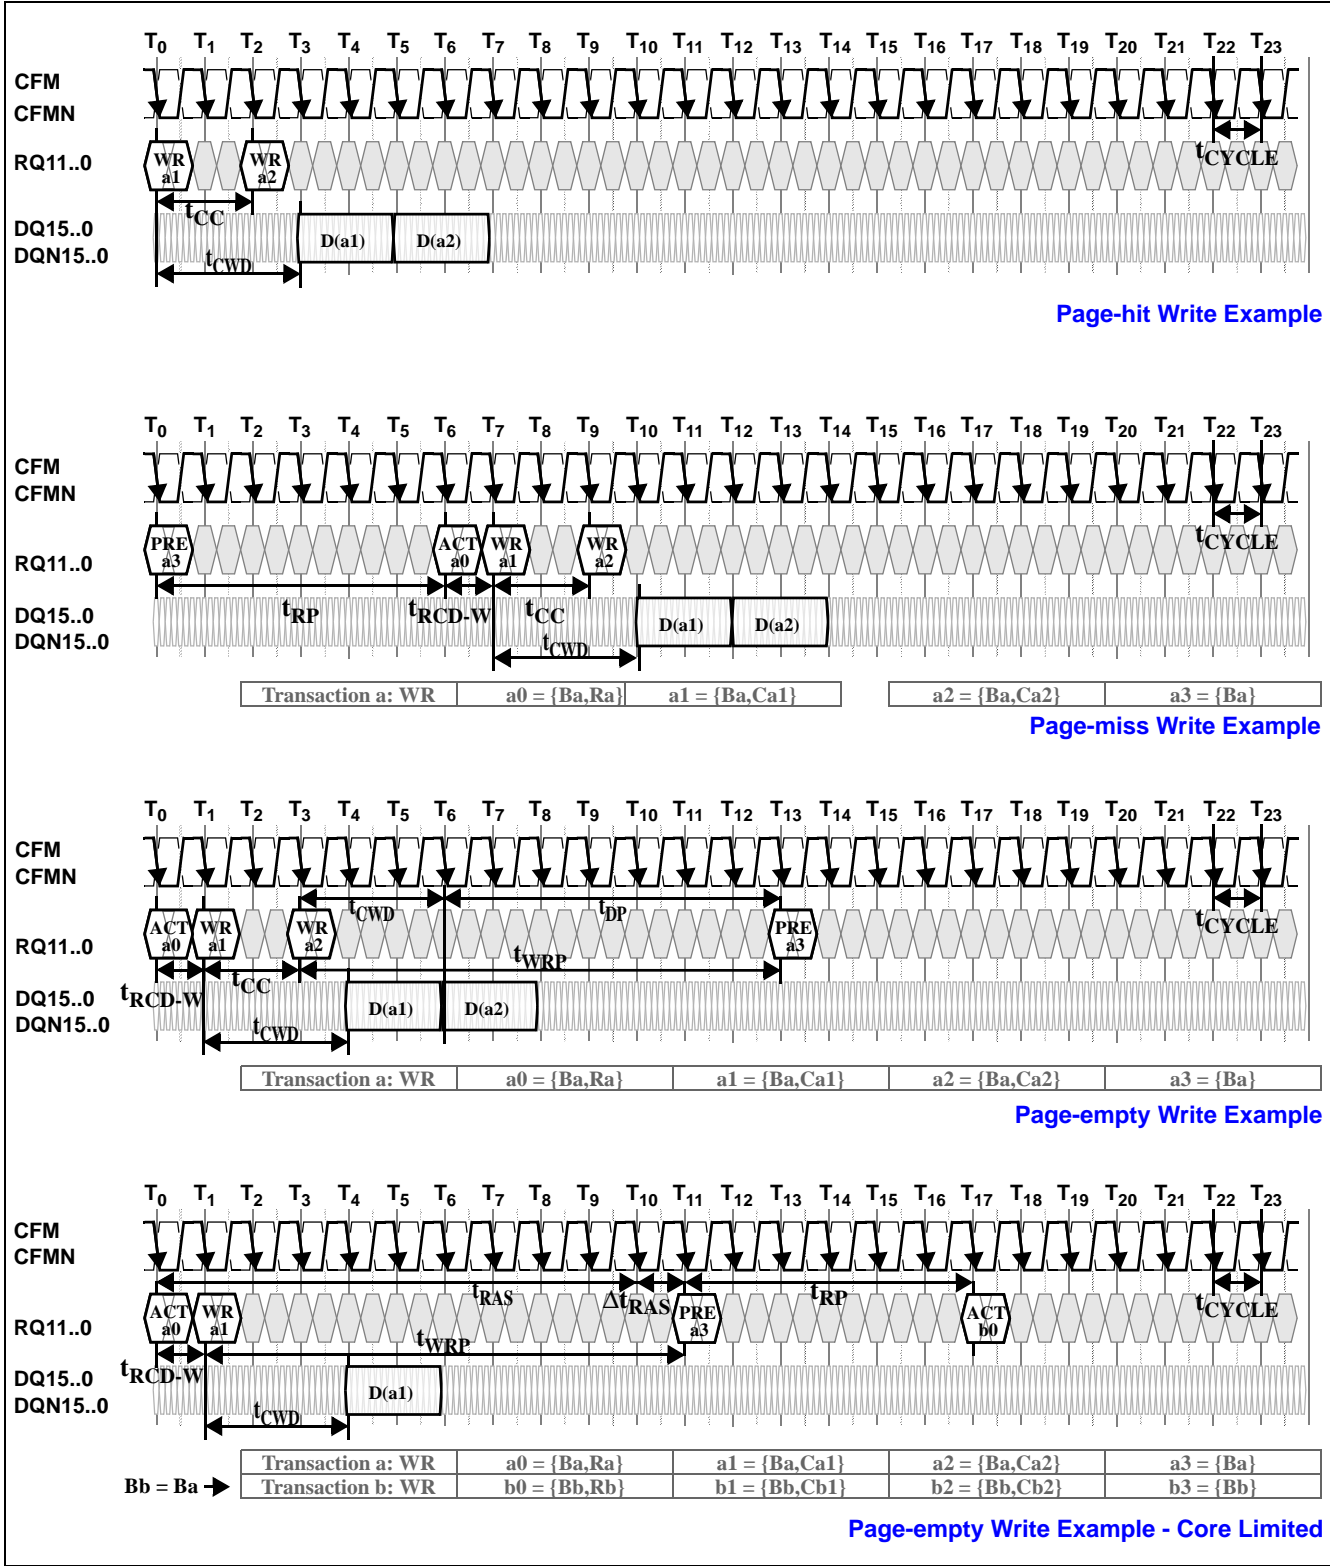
$T_0$ $T_1$ $T_2$ $T_3$ $T_4$ $T_5$ $T_6$ $T_7$ $T_8$ $T_9$ $T_{10}$ $T_{11}$ $T_{12}$ $T_{13}$ $T_{14}$ $T_{15}$ $T_{16}$ $T_{17}$ $T_{18}$ $T_{19}$ $T_{20}$ $T_{21}$ $T_{22}$ $T_{23}$

CFM
CFMN

RQ11..0

WR a1 WR a2

$t_{CC}$

$t_{CYCLE}$

DQ15..0
DQN15..0

D(a1) D(a2)

$t_{CWD}$

Page-hit Write Example

$T_0$ $T_1$ $T_2$ $T_3$ $T_4$ $T_5$ $T_6$ $T_7$ $T_8$ $T_9$ $T_{10}$ $T_{11}$ $T_{12}$ $T_{13}$ $T_{14}$ $T_{15}$ $T_{16}$ $T_{17}$ $T_{18}$ $T_{19}$ $T_{20}$ $T_{21}$ $T_{22}$ $T_{23}$

CFM
CFMN

PRE a3 ACT a0 WR a1 WR a2

$t_{CYCLE}$

RQ11..0

DQ15..0
DQN15..0

$t_{RP}$ $t_{RCD-W}$ $t_{CC}$

$t_{CWD}$

D(a1) D(a2)

| Transaction a: WR | a0 = {Ba,Ra} | a1 = {Ba,Ca1} | a2 = {Ba,Ca2} | a3 = {Ba} |
|---|---|---|---|---|

Page-miss Write Example

$T_0$ $T_1$ $T_2$ $T_3$ $T_4$ $T_5$ $T_6$ $T_7$ $T_8$ $T_9$ $T_{10}$ $T_{11}$ $T_{12}$ $T_{13}$ $T_{14}$ $T_{15}$ $T_{16}$ $T_{17}$ $T_{18}$ $T_{19}$ $T_{20}$ $T_{21}$ $T_{22}$ $T_{23}$

CFM
CFMN

$t_{CWD}$ $t_{DP}$

ACT a0 WR a1 WR a2 PRE a3

$t_{CYCLE}$

RQ11..0

$t_{WRP}$

$t_{CC}$

DQ15..0
DQN15..0

$t_{RCD-W}$

D(a1) D(a2)

$t_{CWD}$

| Transaction a: WR | a0 = {Ba,Ra} | a1 = {Ba,Ca1} | a2 = {Ba,Ca2} | a3 = {Ba} |
|---|---|---|---|---|

Page-empty Write Example

$T_0$ $T_1$ $T_2$ $T_3$ $T_4$ $T_5$ $T_6$ $T_7$ $T_8$ $T_9$ $T_{10}$ $T_{11}$ $T_{12}$ $T_{13}$ $T_{14}$ $T_{15}$ $T_{16}$ $T_{17}$ $T_{18}$ $T_{19}$ $T_{20}$ $T_{21}$ $T_{22}$ $T_{23}$

CFM
CFMN

$t_{RAS}$ $\Delta t_{RAS}$ $t_{RP}$

ACT a0 WR a1 PRE a3 ACT b0

$t_{CYCLE}$

RQ11..0

$t_{WRP}$

DQ15..0
DQN15..0

$t_{RCD-W}$

D(a1)

$t_{CWD}$

| Transaction a: WR | a0 = {Ba,Ra} | a1 = {Ba,Ca1} | a2 = {Ba,Ca2} | a3 = {Ba} |
|---|---|---|---|---|
| Transaction b: WR | b0 = {Bb,Rb} | b1 = {Bb,Cb1} | b2 = {Bb,Cb2} | b3 = {Bb} |

Bb = Ba

Page-empty Write Example - Core Limited